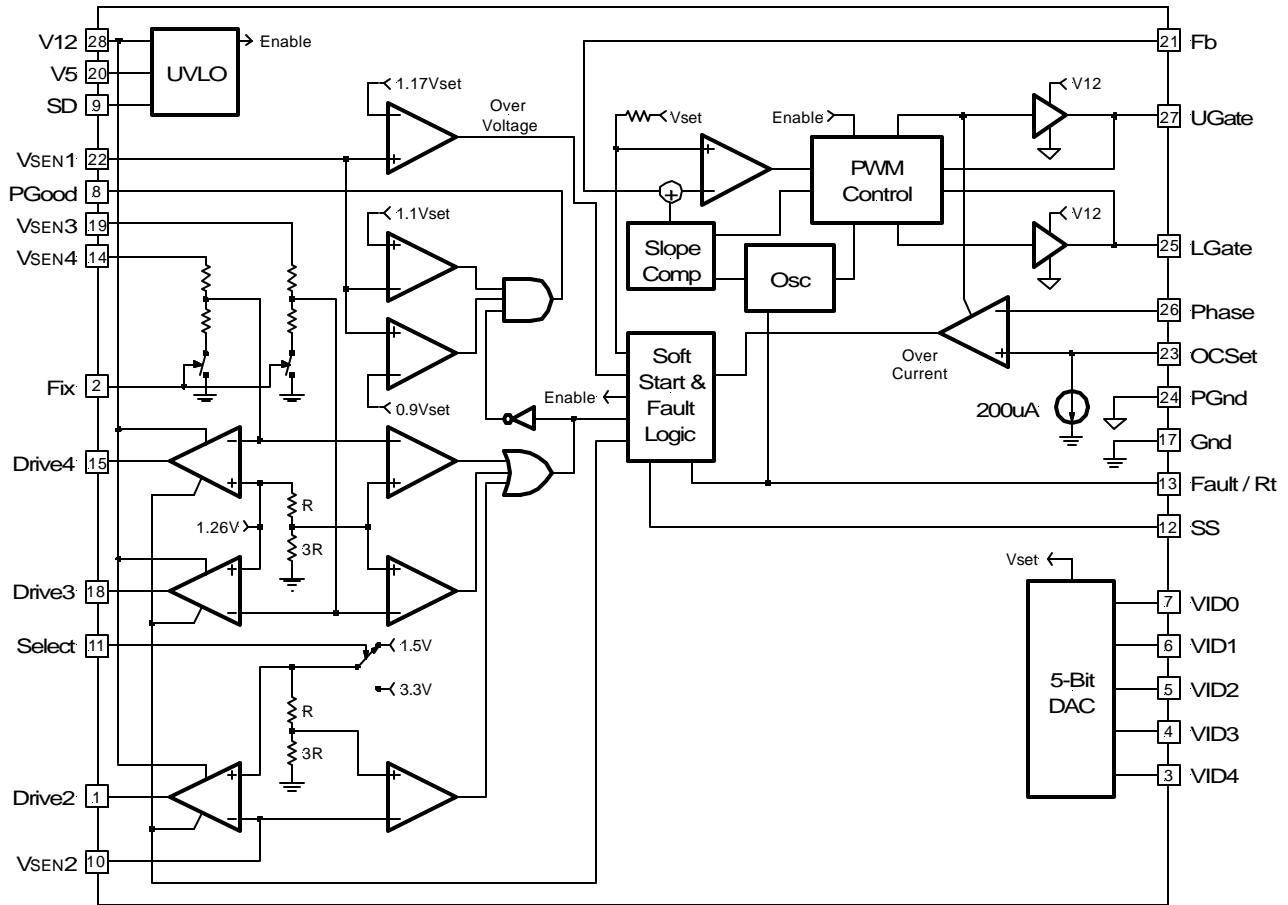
V12 28
V5 20
SD 9
VSEN1 22
PGood 8
VSEN3 19
VSEN4 14
Fix 2
Drive4 15
Drive3 18
Select 11
Drive2 1
VSEN2 10

UVLO
Enable
1.17Vset
Over Voltage
1.1Vset
0.9Vset
Enable
R
3R
1.26V
1.5V
3.3V
R
3R

Vset
Enable
PWM Control
Slope Comp
Osc
Soft Start & Fault Logic
V12
V12
Over Current
200uA
Vset
5-Bit DAC

21 Fb
27 UGate
25 LGate
26 Phase
23 OCSet
24 PGnd
17 Gnd
13 Fault / Rt
12 SS
7 VID0
6 VID1
5 VID2
4 VID3
3 VID4